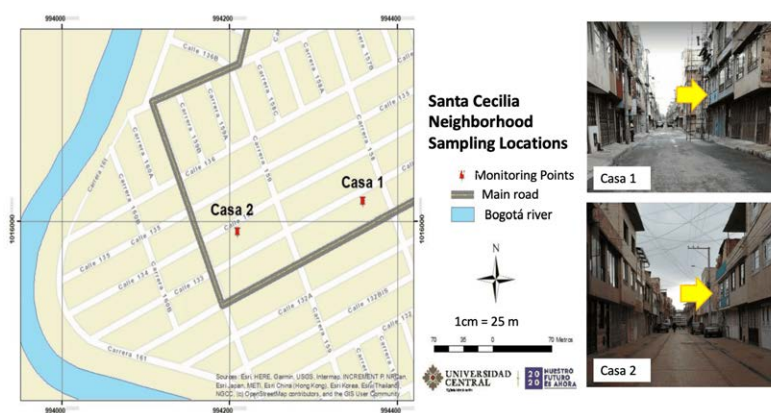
994000
994200
994400

1016000

Calle 136B
Carrera 156A
Carrera 157B
Carrera 156D
Carrera 156C
Carrera 156B
Carrera 156
Carrera 154
Carrera 155
Carrera 160
Carrera 159
Calle 135
Calle 133
Calle 134
Calle 132
Calle 132A
Calle 132Bis
Carrera 158
Carrera 161
Carrera 156B
Calle 13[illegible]

Casa 1
Casa 2

Sources: Esri, HERE, Garmin, USGS, Intermap, INCREMENT P, NRCan, Esri Japan, METI, Esri China (Hong Kong), Esri Korea, Esri (Thailand), NGCC, (c) OpenStreetMap contributors, and the GIS User Community

994000
994200
994400

Santa Cecilia Neighborhood Sampling Locations

Monitoring Points
Main road
Bogotá river

N

1cm = 25 m

70 35 0 70 Metros

UNIVERSIDAD CENTRAL | 20 20 NUESTRO FUTURO ES AHORA

Casa 1

Casa 2